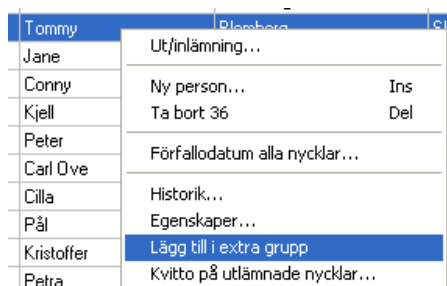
Tommy
Jane
Conny
Kjell
Peter
Carl Ove
Cilla
Pål
Kristoffer
Petra

Blomberg

Ut/inlämning...

Ny person... Ins
Ta bort 36 Del

Förfallodatum alla nycklar...

Historik...
Egenskaper...
Lägg till i extra grupp
Kvitto på utlämnade nycklar...